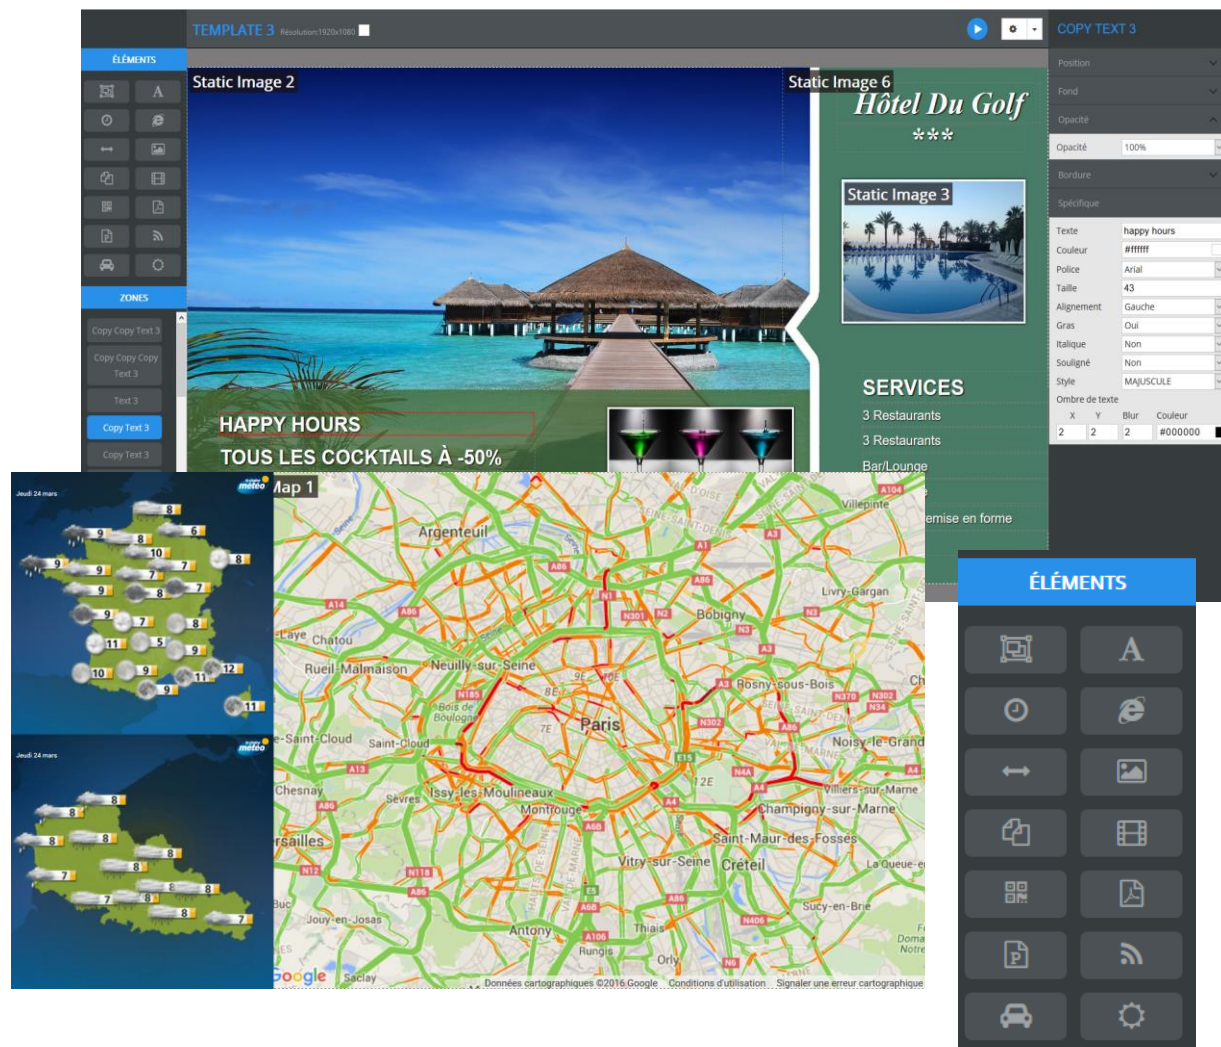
TEMPLATE 3 Résolution:1920x1080

ÉLÉMENTS

ZONES

Copy Copy Text 3

Copy Copy Copy Text 3

Text 3

Copy Text 3

Copy Text 3

Static Image 2

Static Image 6

Hôtel Du Golf

***

Static Image 3

SERVICES

3 Restaurants

3 Restaurants

Bar/Lounge

emise en forme

HAPPY HOURS

TOUS LES COCKTAILS À -50%

COPY TEXT 3

Position

Fond

Opacité

| Opacité | 100% |
|---|---|

Bordure

Spécifique

| Texte | happy hours |
|---|---|
| Couleur | #ffffff |
| Police | Arial |
| Taille | 43 |
| Alignement | Gauche |
| Gras | Oui |
| Italique | Non |
| Souligné | Non |
| Style | MAJUSCULE |

Ombre de texte

| X | Y | Blur | Couleur |
|---|---|---|---|
| 2 | 2 | 2 | #000000 |

Jeudi 24 mars

météo

8 6 9 8 10 9 7 7 8 9 9 8 7 9 8 11 5 9 10 9 11 12 9 11

Jeudi 24 mars

météo

8 8 8 8 8 7 8 7 8 8 8 7

Map 1

Argenteuil Villepinte Livry-Gargan Bobigny Chatou Rueil-Malmaison Neuilly-sur-Seine Rosny-sous-Bois Paris Saint-Cloud Noisy-le-Grand Chesnay Sèvres Issy-les-Moulineaux Villiers-sur-Marne Montrouge Champigny-sur-Marne Versailles Saint-Maur-des-Fossés Vitry-sur-Seine Créteil La Queue-en Sucy-en-Brie Jouy-en-Josas Antony Thiais Rungis Orly Saclay

Google

Données cartographiques ©2016 Google Conditions d'utilisation Signaler une erreur cartographique

ÉLÉMENTS